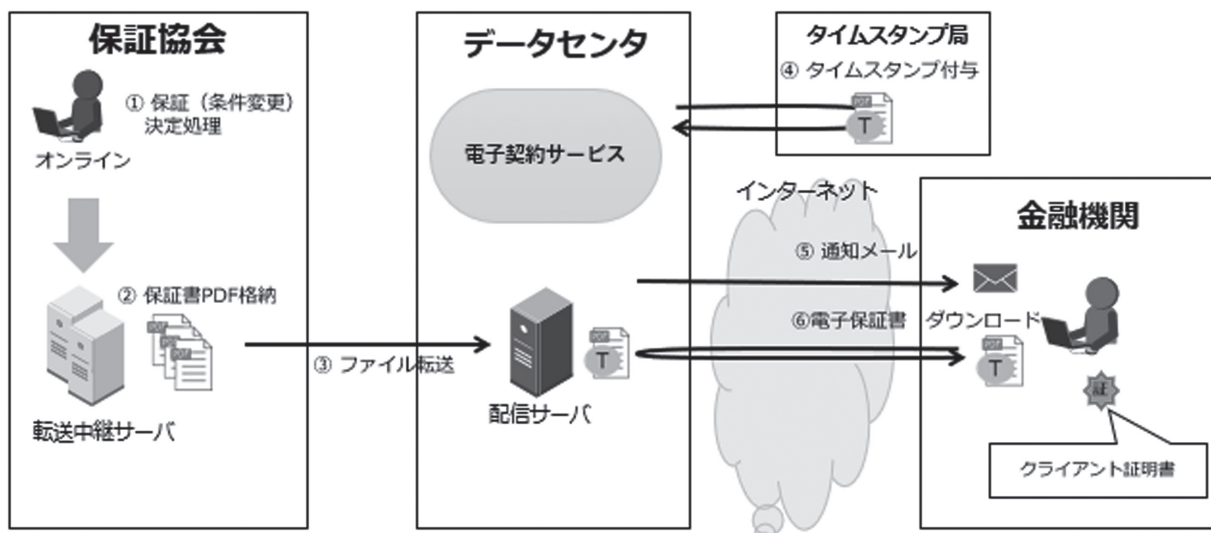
保証協会

① 保証（条件変更）決定処理

オンライン

② 保証書PDF格納

転送中継サーバ

③ ファイル転送

データセンタ

電子契約サービス

配信サーバ

タイムスタンプ局

④ タイムスタンプ付与

インターネット

⑤ 通知メール

⑥電子保証書 ダウンロード

金融機関

証

クライアント証明書